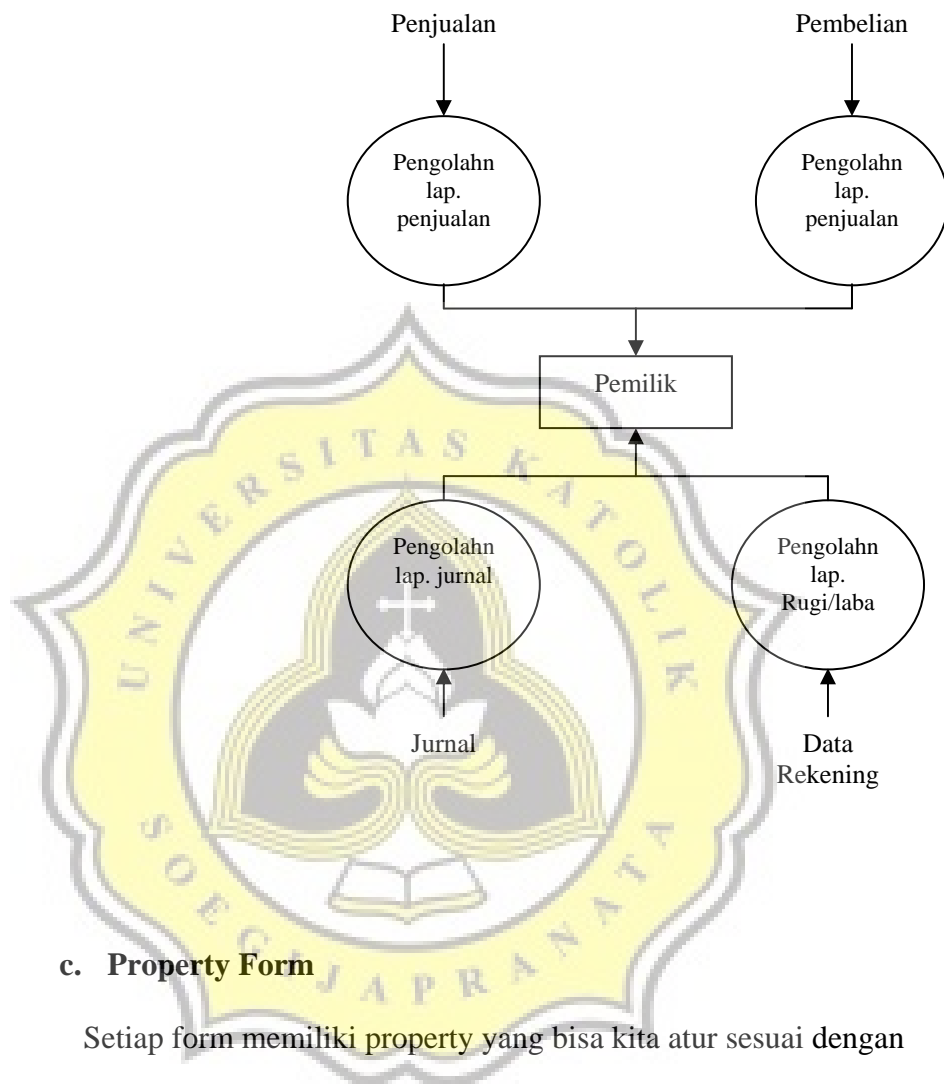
Penjualan

Pembelian

Pengolahn lap. penjualan

Pengolahn lap. penjualan

Pemilik

Pengolahn lap. jurnal

Pengolahn lap. Rugi/laba

Jurnal

Data Rekening

UNIVERSITAS KATOLIK SOEGIJAPRANATA

c. Property Form

Setiap form memiliki property yang bisa kita atur sesuai dengan